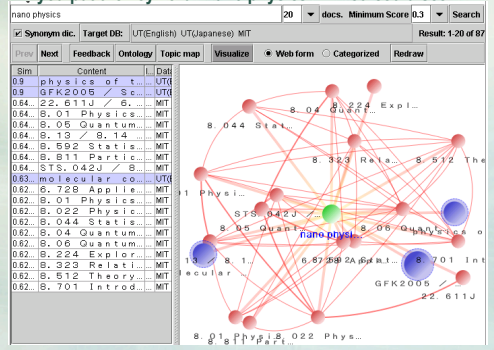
nano physics

20 docs. Minimum Score 0.3 Search

Synonym dic. Target DB: UT(English) UT(Japanese) MIT Result: 1-20 of 87

Prev Next Feedback Ontology Topic map Visualize Web form Categorized Redraw

| Sim | Content | Data |
|---|---|---|
| 0.9 | physics of t... | UT( |
| 0.9 | GFK2005 / Sc... | UT( |
| 0.64... | 22.611J / 6.... | MIT |
| 0.64... | 8.01 Physics... | MIT |
| 0.64... | 8.05 Quantum... | MIT |
| 0.64... | 8.13 / 8.14 ... | MIT |
| 0.64... | 8.592 Statis... | MIT |
| 0.64... | 8.811 Partic... | MIT |
| 0.64... | STS.042J / 8.... | MIT |
| 0.63... | molecular co... | UT( |
| 0.62... | 6.728 Applie... | MIT |
| 0.62... | 8.01 Physics... | MIT |
| 0.62... | 8.022 Physic... | MIT |
| 0.62... | 8.044 Statis... | MIT |
| 0.62... | 8.04 Quantum... | MIT |
| 0.62... | 8.06 Quantum... | MIT |
| 0.62... | 8.224 Explor... | MIT |
| 0.62... | 8.323 Relati... | MIT |
| 0.62... | 8.512 Theory... | MIT |
| 0.62... | 8.701 Introd... | MIT |

8.04 Quant
8.224 Expl
8.044 Stat
8.323 Rela
8.512 The
1 Physi
STS.042J
8.05 Quan
nano physi
8.06 Quan
ics o
13 / 8.1
lecular
6.728 A
8.592 S
8.701 Int
GFK2005 / 2
22.611J
8.01 Physi 8.022 Physi
8.811 Part